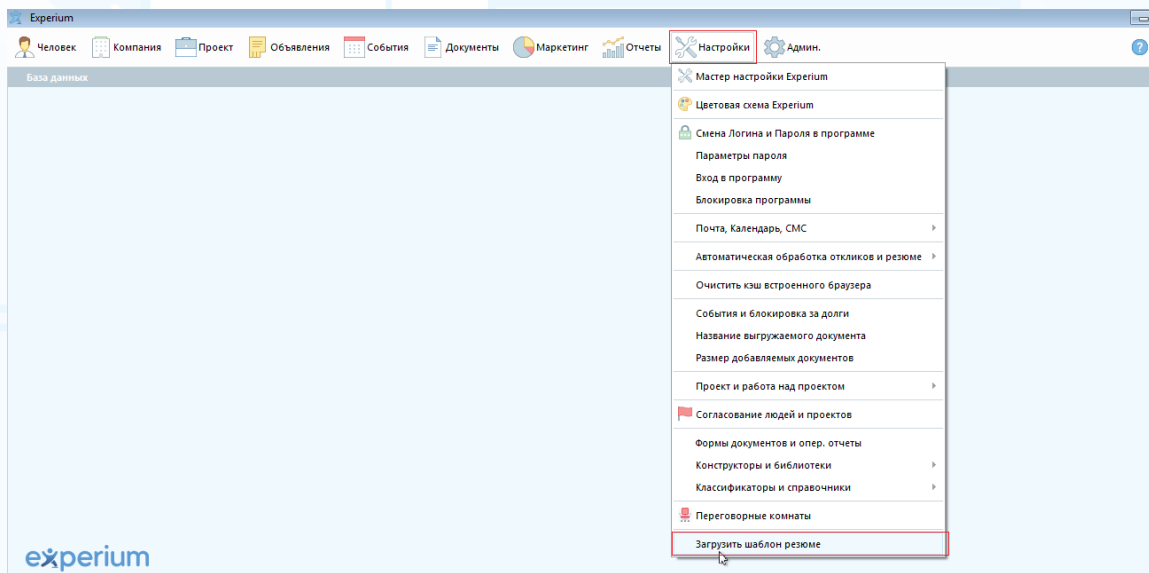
Experium

Человек Компания Проект Объявления События Документы Маркетинг Отчеты Настройки Админ.

База данных

Мастер настройки Experium
Цветовая схема Experium
Смена Логина и Пароля в программе
Параметры пароля
Вход в программу
Блокировка программы
Почта, Календарь, СМС
Автоматическая обработка откликов и резюме
Очистить кэш встроенного браузера
События и блокировка за долги
Название выгружаемого документа
Размер добавляемых документов
Проект и работа над проектом
Согласование людей и проектов
Формы документов и опер. отчеты
Конструкторы и библиотеки
Классификаторы и справочники
Переговорные комнаты
Загрузить шаблон резюме

experium